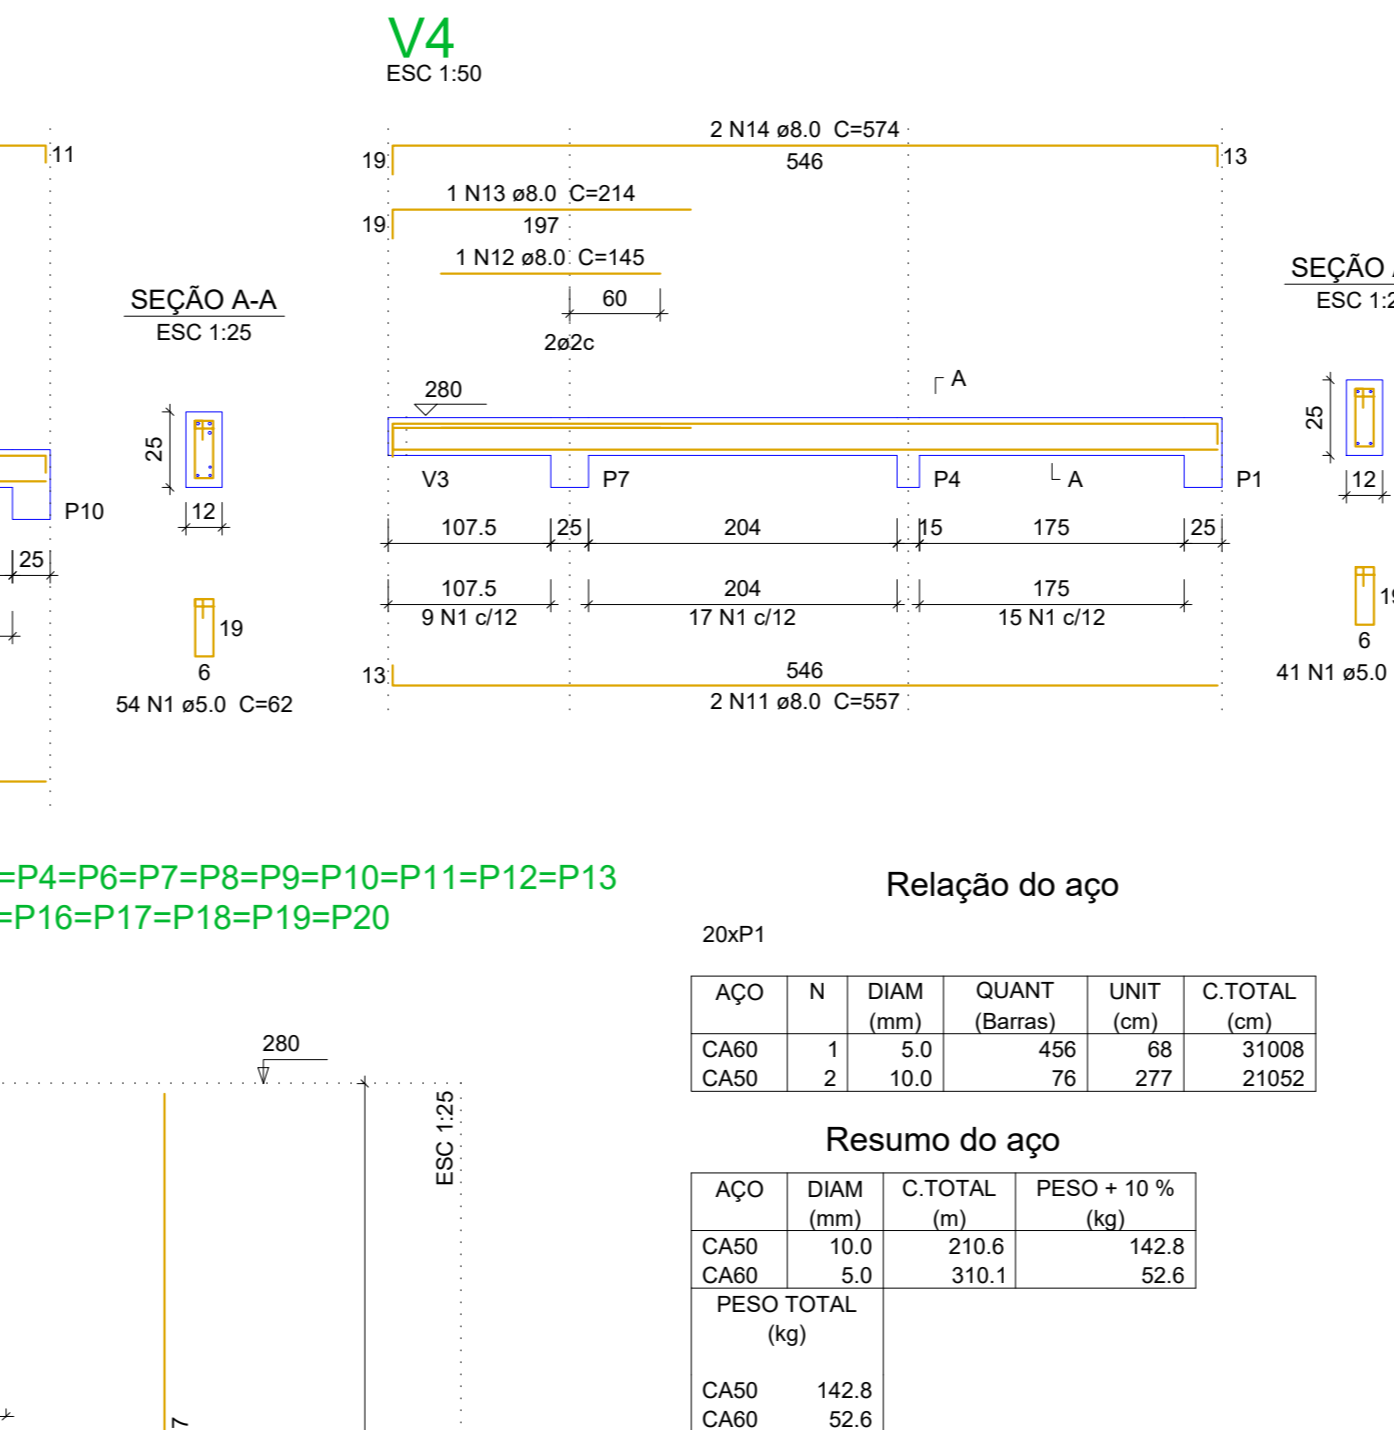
V4
ESC 1:50

11

2 N14 ø8.0 C=574
19 546 13

1 N13 ø8.0 C=214
19 197

1 N12 ø8.0 C=145

60

2ø2c

SEÇÃO A-A
ESC 1:25

SEÇÃO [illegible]
ESC 1:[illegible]

280

A

25

12

P10

V3

P7

P4

A

P1

25

12

25

107.5

25

204

15

175

25

107.5
9 N1 c/12

204
17 N1 c/12

175
15 N1 c/12

19
6
54 N1 ø5.0 C=62

13 546
2 N11 ø8.0 C=557

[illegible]
6
41 N1 ø5.0 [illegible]

=P4=P6=P7=P8=P9=P10=P11=P12=P13
=P16=P17=P18=P19=P20

Relação do aço

20xP1

| AÇO | N | DIAM (mm) | QUANT (Barras) | UNIT (cm) | C.TOTAL (cm) |
|---|---|---|---|---|---|
| CA60 | 1 | 5.0 | 456 | 68 | 31008 |
| CA50 | 2 | 10.0 | 76 | 277 | 21052 |

280

ESC 1:25

Resumo do aço

| AÇO | DIAM (mm) | C.TOTAL (m) | PESO + 10 % (kg) |
|---|---|---|---|
| CA50 | 10.0 | 210.6 | 142.8 |
| CA60 | 5.0 | 310.1 | 52.6 |

PESO TOTAL
(kg)

CA50 142.8
CA60 52.6

7